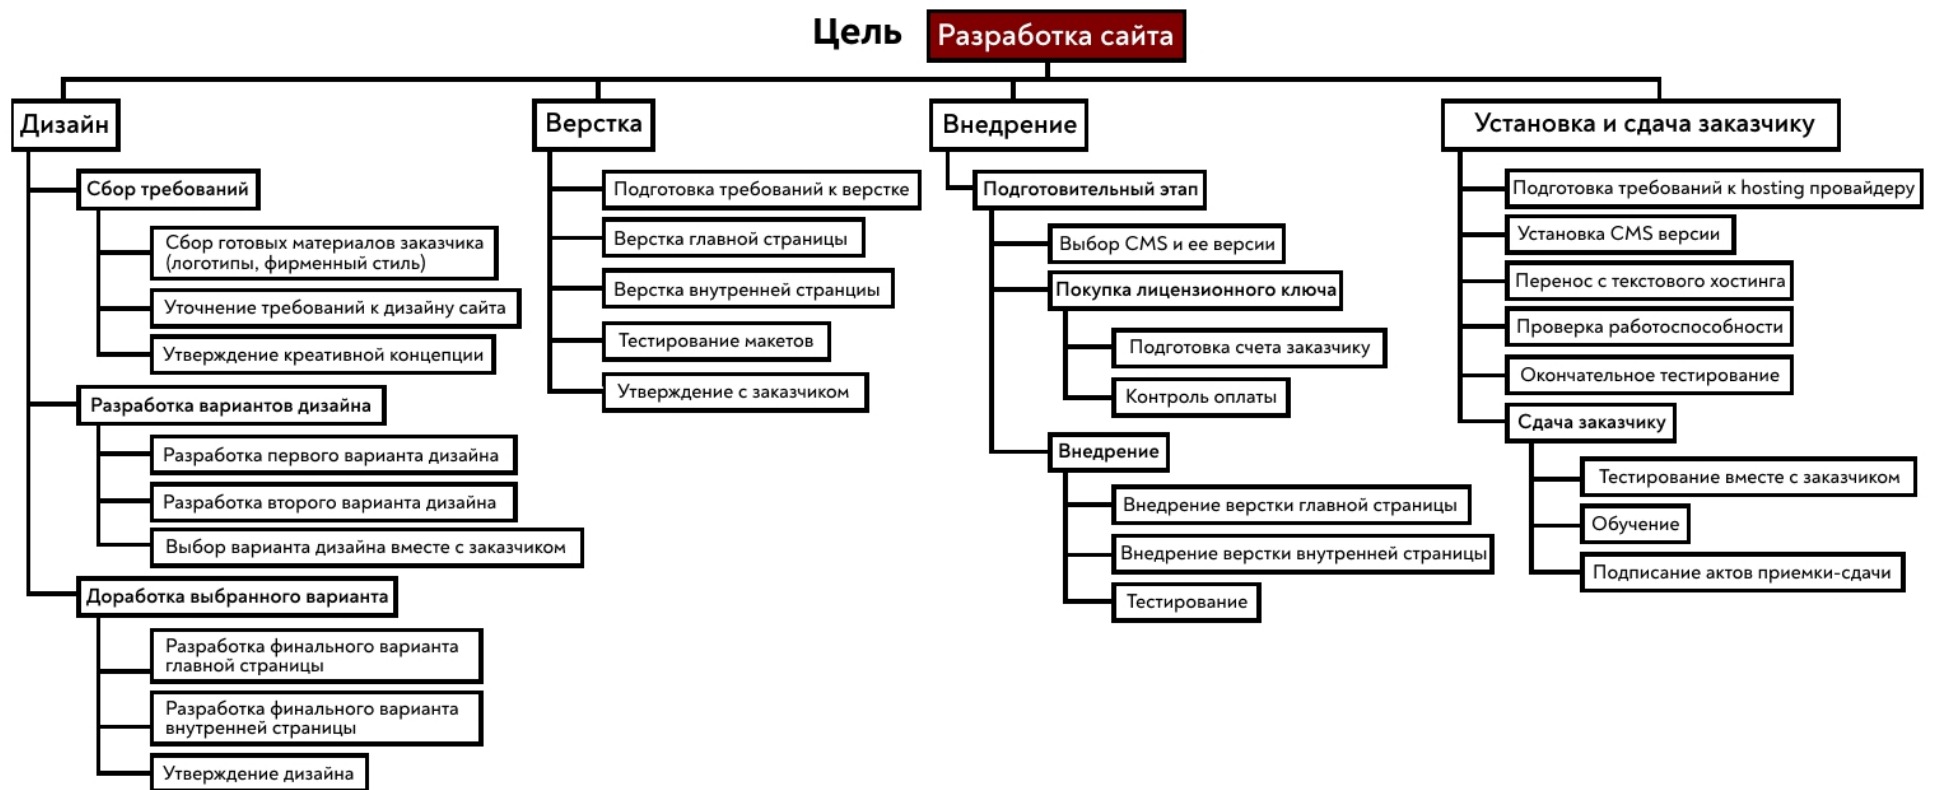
Цель Разработка сайта

Дизайн

Сбор требований

Сбор готовых материалов заказчика (логотипы, фирменный стиль)

Уточнение требований к дизайну сайта

Утверждение креативной концепции

Разработка вариантов дизайна

Разработка первого варианта дизайна

Разработка второго варианта дизайна

Выбор варианта дизайна вместе с заказчиком

Доработка выбранного варианта

Разработка финального варианта главной страницы

Разработка финального варианта внутренней страницы

Утверждение дизайна

Верстка

Подготовка требований к верстке

Верстка главной страницы

Верстка внутренней страницы

Тестирование макетов

Утверждение с заказчиком

Внедрение

Подготовительный этап

Выбор CMS и ее версии

Покупка лицензионного ключа

Подготовка счета заказчику

Контроль оплаты

Внедрение

Внедрение верстки главной страницы

Внедрение верстки внутренней страницы

Тестирование

Установка и сдача заказчику

Подготовка требований к hosting провайдеру

Установка CMS версии

Перенос с текстового хостинга

Проверка работоспособности

Окончательное тестирование

Сдача заказчику

Тестирование вместе с заказчиком

Обучение

Подписание актов приемки-сдачи